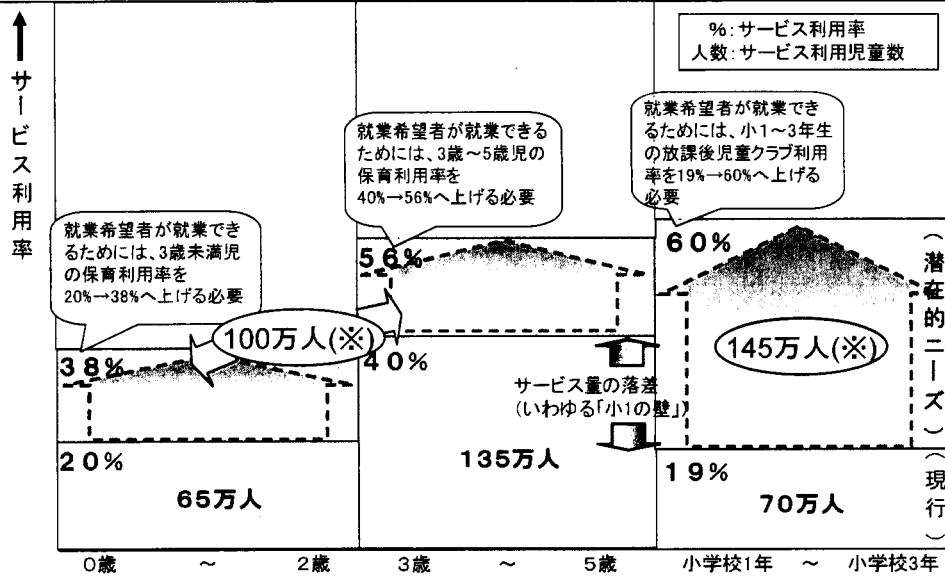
サービス利用率

%:サービス利用率
人数:サービス利用児童数

就業希望者が就業できるためには、3歳未満児の保育利用率を20%→38%へ上げる必要

就業希望者が就業できるためには、3歳～5歳児の保育利用率を40%→56%へ上げる必要

就業希望者が就業できるためには、小1～3年生の放課後児童クラブ利用率を19%→60%へ上げる必要

100万人(※)

145万人(※)

38%

56%

60%

20%

40%

19%

65万人

135万人

70万人

サービス量の落差
(いわゆる「小1の壁」)

(潜在的ニーズ)

(現行)

0歳 ～ 2歳

3歳 ～ 5歳

小学校1年 ～ 小学校3年